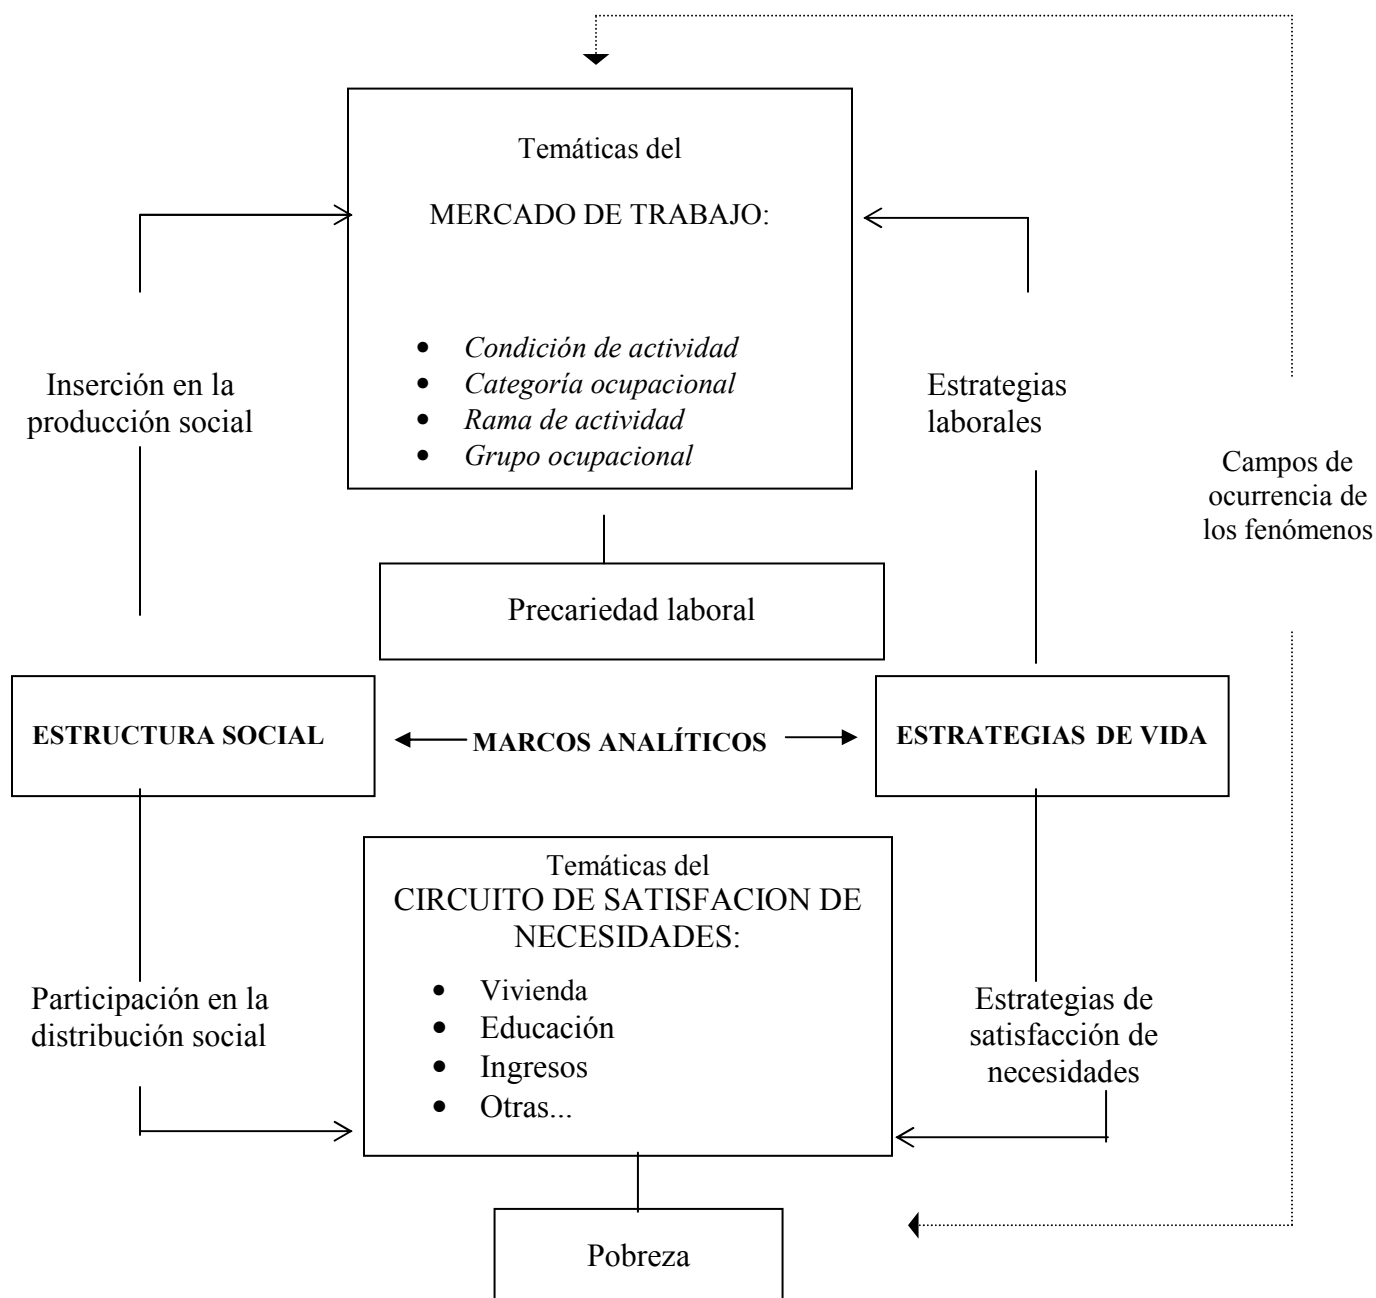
Temáticas del

MERCADO DE TRABAJO:

- *Condición de actividad*
- *Categoría ocupacional*
- *Rama de actividad*
- *Grupo ocupacional*

Inserción en la producción social

Estrategias laborales

Campos de ocurrencia de los fenómenos

Precariedad laboral

**ESTRUCTURA SOCIAL**

**MARCOS ANALÍTICOS**

**ESTRATEGIAS DE VIDA**

Temáticas del
CIRCUITO DE SATISFACION DE NECESIDADES:

- Vivienda
- Educación
- Ingresos
- Otras...

Participación en la distribución social

Estrategias de satisfacción de necesidades

Pobreza